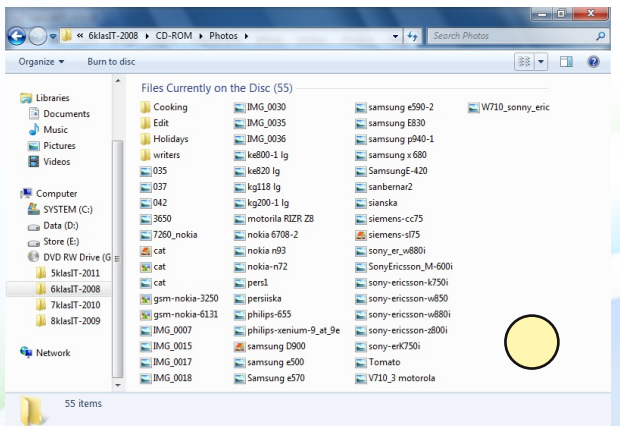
« 6klasIT-2008 ▸ CD-ROM ▸ Photos ▸

Search Photos

Organize ▾ Burn to disc

Libraries
Documents
Music
Pictures
Videos

Computer
SYSTEM (C:)
Data (D:)
Store (E:)
DVD RW Drive (G
5klasIT-2011
6klasIT-2008
7klasIT-2010
8klasIT-2009

Network

Files Currently on the Disc (55)

Cooking
Edit
Holidays
writers
035
037
042
3650
7260_nokia
cat
cat
cat
gsm-nokia-3250
gsm-nokia-6131
IMG_0007
IMG_0015
IMG_0017
IMG_0018

IMG_0030
IMG_0035
IMG_0036
ke800-1 lg
ke820 lg
kg118 lg
kg200-1 lg
motorila RIZR Z8
nokia 6708-2
nokia n93
nokia-n72
pers1
persiiska
philips-655
philips-xenium-9_at_9e
samsung D900
samsung e500
Samsung e570

samsung e590-2
samsung E830
samsung p940-1
samsung x 680
SamsungE-420
sanbernar2
sianska
siemens-cc75
siemens-sl75
sony_er_w880i
SonyEricsson_M-600i
sony-ericsson-k750i
sony-ericsson-w850
sony-ericsson-w880i
sony-ericsson-z800i
sony-erK750i
Tomato
V710_3 motorola

W710_sonny_eric

55 items